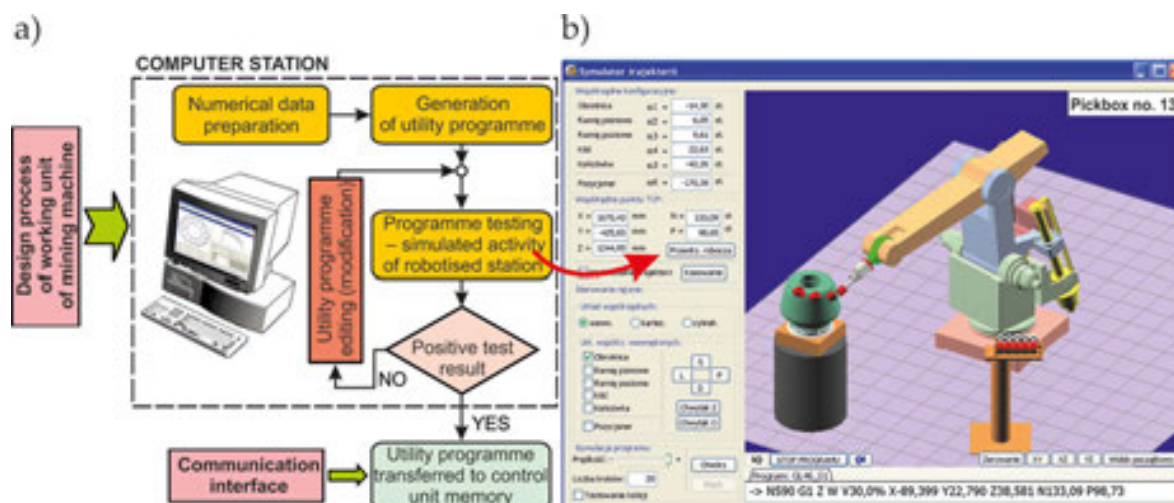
a)

b)

COMPUTER STATION

Design process of working unit of mining machine

Numerical data preparation

Generation of utility programme

Utility programme editing (modification)

Programme testing – simulated activity of robotised station

Positive test result

NO

YES

Communication interface

Utility programme transferred to control unit memory

Symulator trajektorii

Współrzędne konfiguracyjne

Obrotnica

Ramię pionowe

Ramię poziome

Kiść

Końcówka

Pozycjoner

Współrzędne punktu TCP

Pickbox no. 13

-> N590 G1 Z W V30,0% X-89,399 Y22,790 Z38,581 N133,09 P98,73